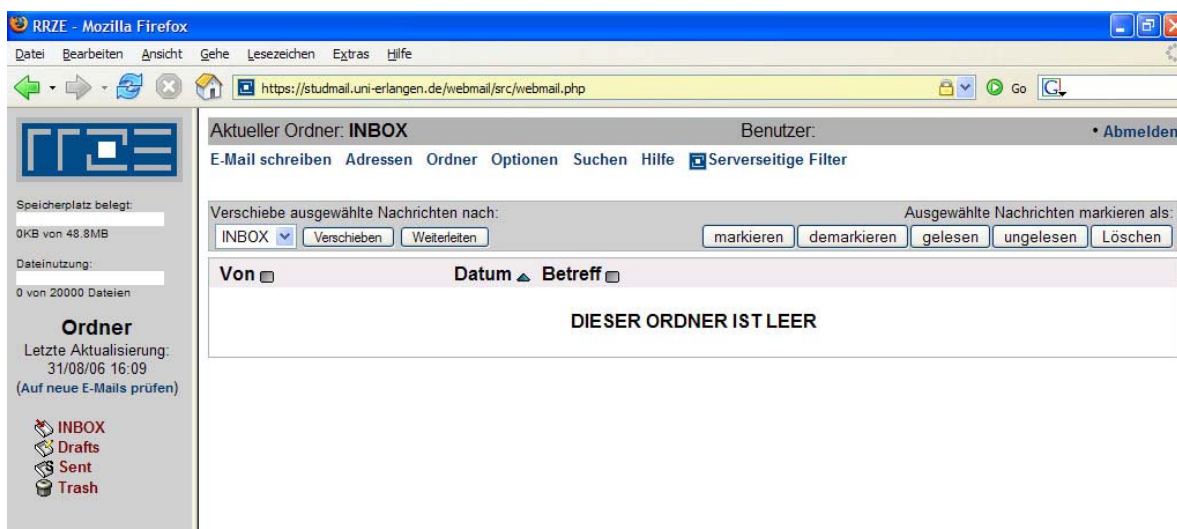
RRZE - Mozilla Firefox

Datei Bearbeiten Ansicht Gehe Lesezeichen Extras Hilfe

https://studmail.uni-erlangen.de/webmail/src/webmail.php

Go

Speicherplatz belegt:
0KB von 48.8MB

Dateinutzung:
0 von 20000 Dateien

Ordner
Letzte Aktualisierung:
31/08/06 16:09
(Auf neue E-Mails prüfen)

INBOX
Drafts
Sent
Trash

Aktueller Ordner: INBOX Benutzer: • Abmelden

E-Mail schreiben Adressen Ordner Optionen Suchen Hilfe Serverseitige Filter

Verschiebe ausgewählte Nachrichten nach: Ausgewählte Nachrichten markieren als:

INBOX Verschieben Weiterleiten markieren demarkieren gelesen ungelesen Löschen

Von Datum Betreff

DIESER ORDNER IST LEER